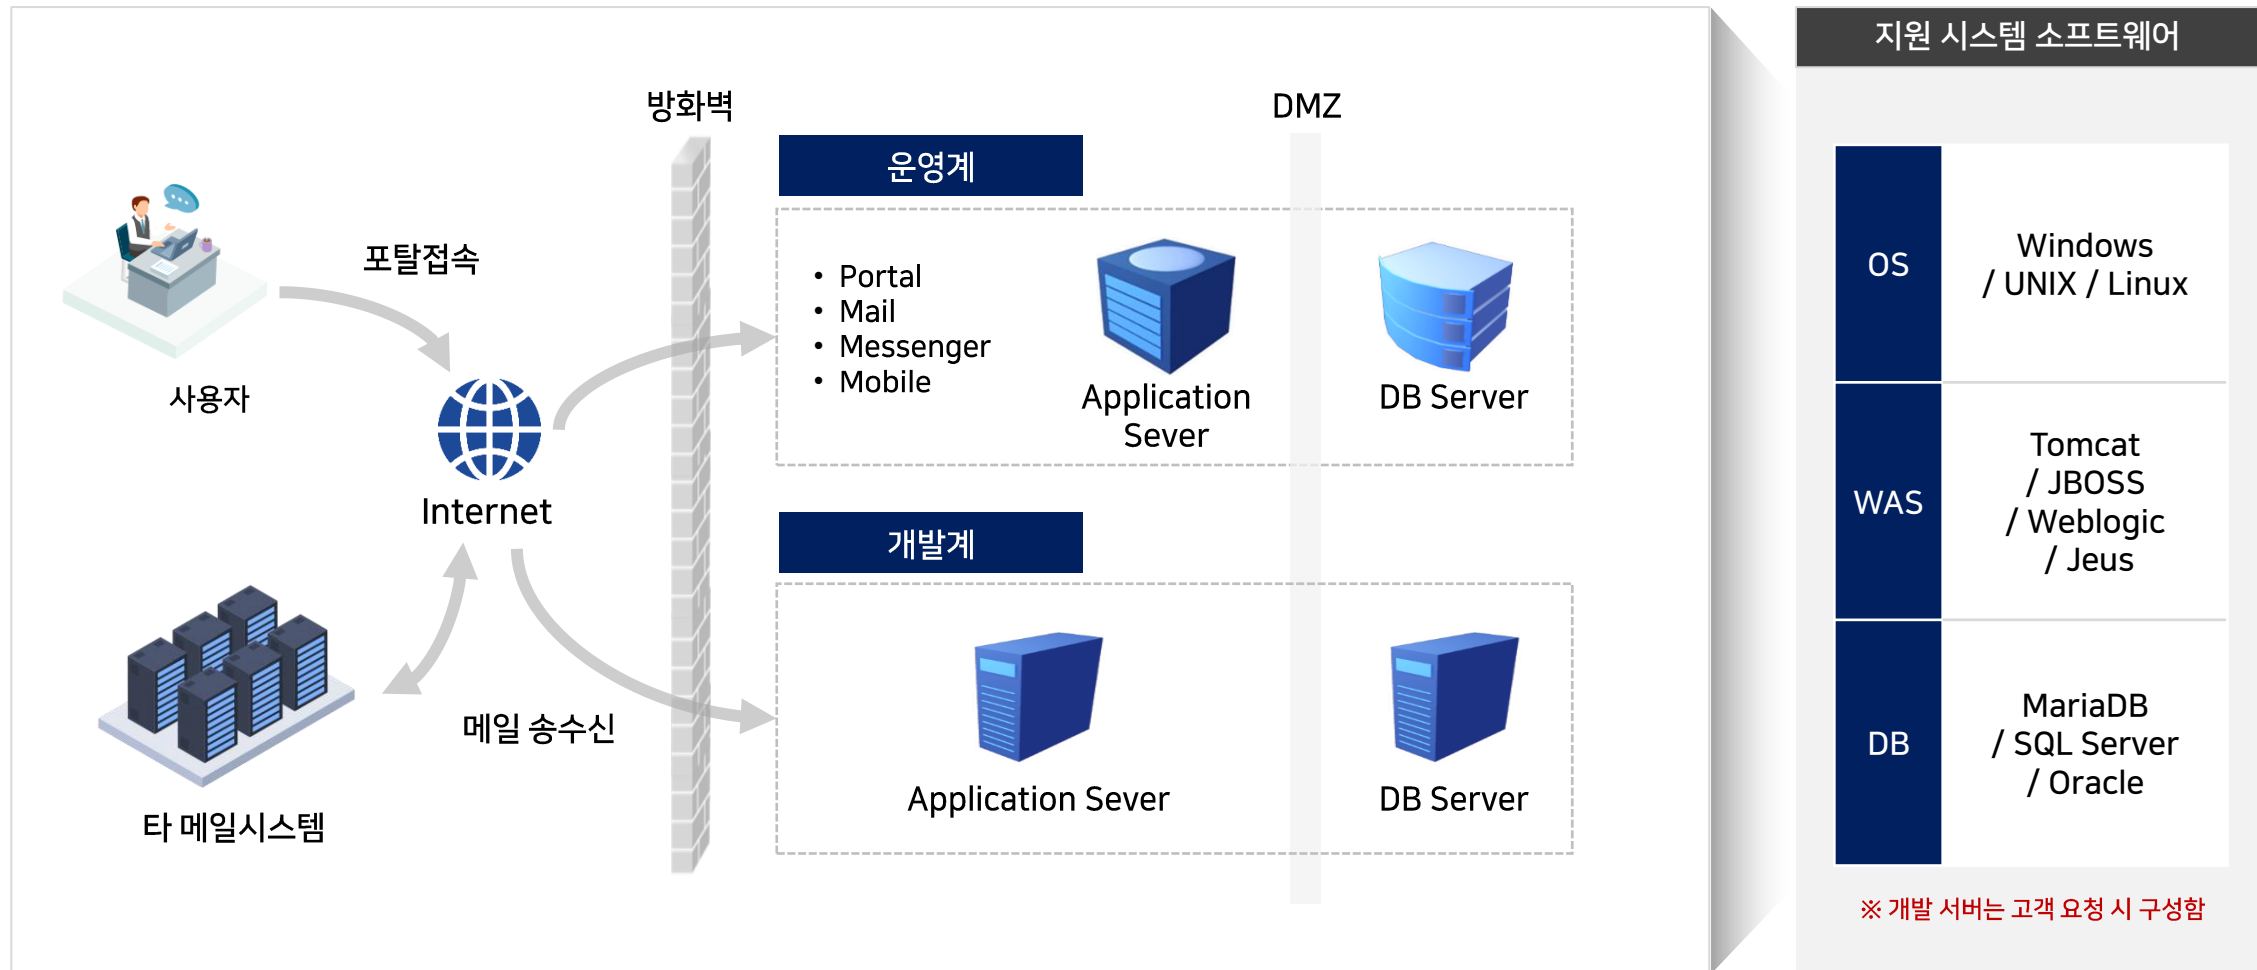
방화벽

DMZ

운영계

- Portal
- Mail
- Messenger
- Mobile

Application Sever

DB Server

포탈접속

사용자

Internet

개발계

Application Sever

DB Server

메일 송수신

타 메일시스템

지원 시스템 소프트웨어

| OS | Windows / UNIX / Linux |
|---|---|
| WAS | Tomcat / JBOSS / Weblogic / Jeus |
| DB | MariaDB / SQL Server / Oracle |

※ 개발 서버는 고객 요청 시 구성함